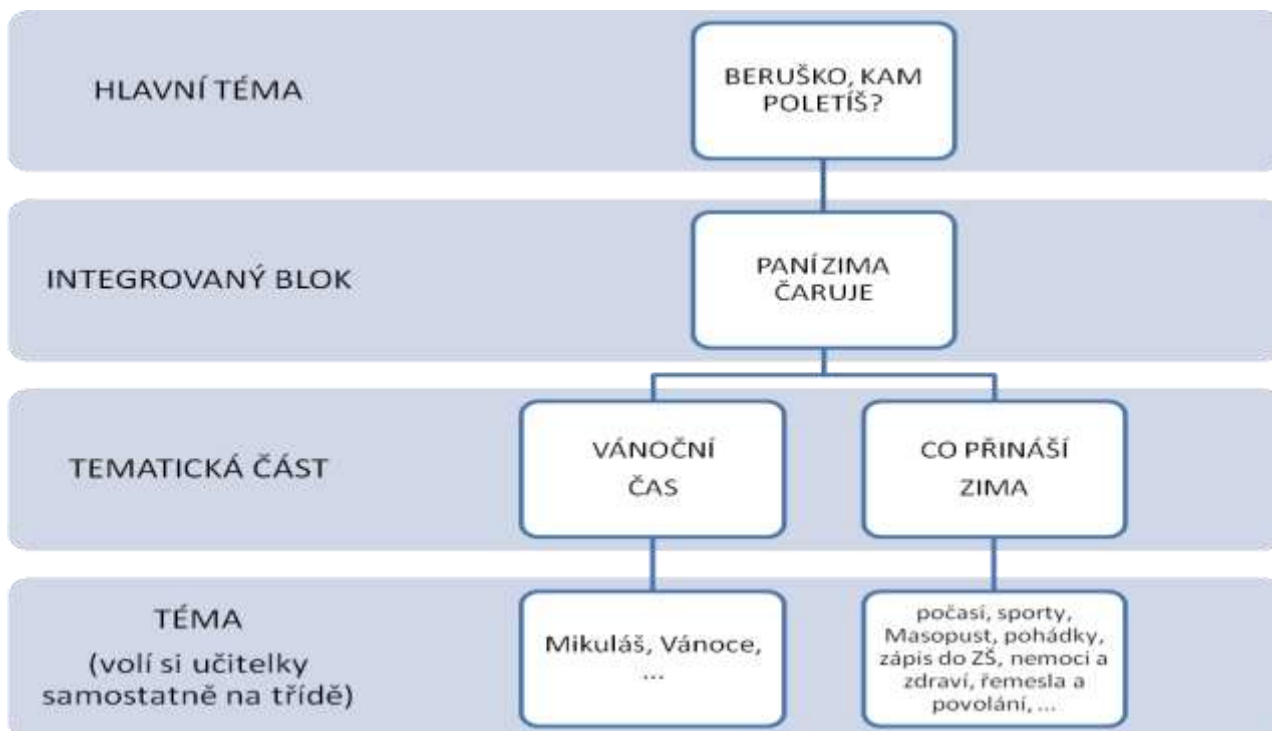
HLAVNÍ TÉMA

BERUŠKO, KAM POLETÍŠ?

INTEGROVANÝ BLOK

PANÍ ZIMA ČARUJE

TEMATICKÁ ČÁST

VÁNOČNÍ ČAS

CO PŘINÁŠÍ ZIMA

TÉMA (volí si učitelky samostatně na třídě)

Mikuláš, Vánoce, ...

počasí, sporty, Masopust, pohádky, zápis do ZŠ, nemoci a zdraví, řemesla a povolání, ...